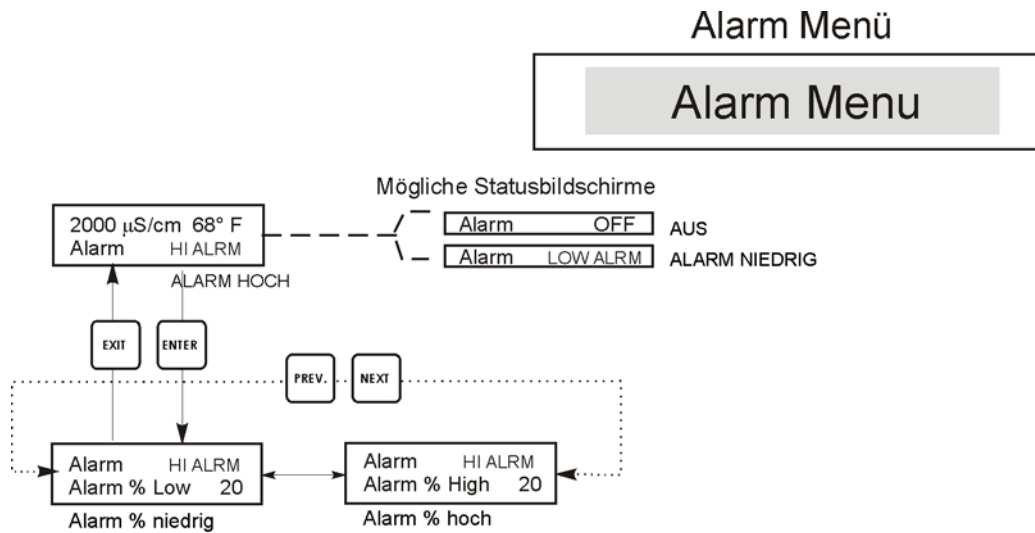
Alarm Menü

Alarm Menu

Mögliche Statusbildschirme

2000 $\mu$S/cm 68° F
Alarm HI ALRM

ALARM HOCH

Alarm OFF
AUS

Alarm LOW ALRM
ALARM NIEDRIG

EXIT

ENTER

PREV.

NEXT

Alarm HI ALRM
Alarm % Low 20

Alarm % niedrig

Alarm HI ALRM
Alarm % High 20

Alarm % hoch